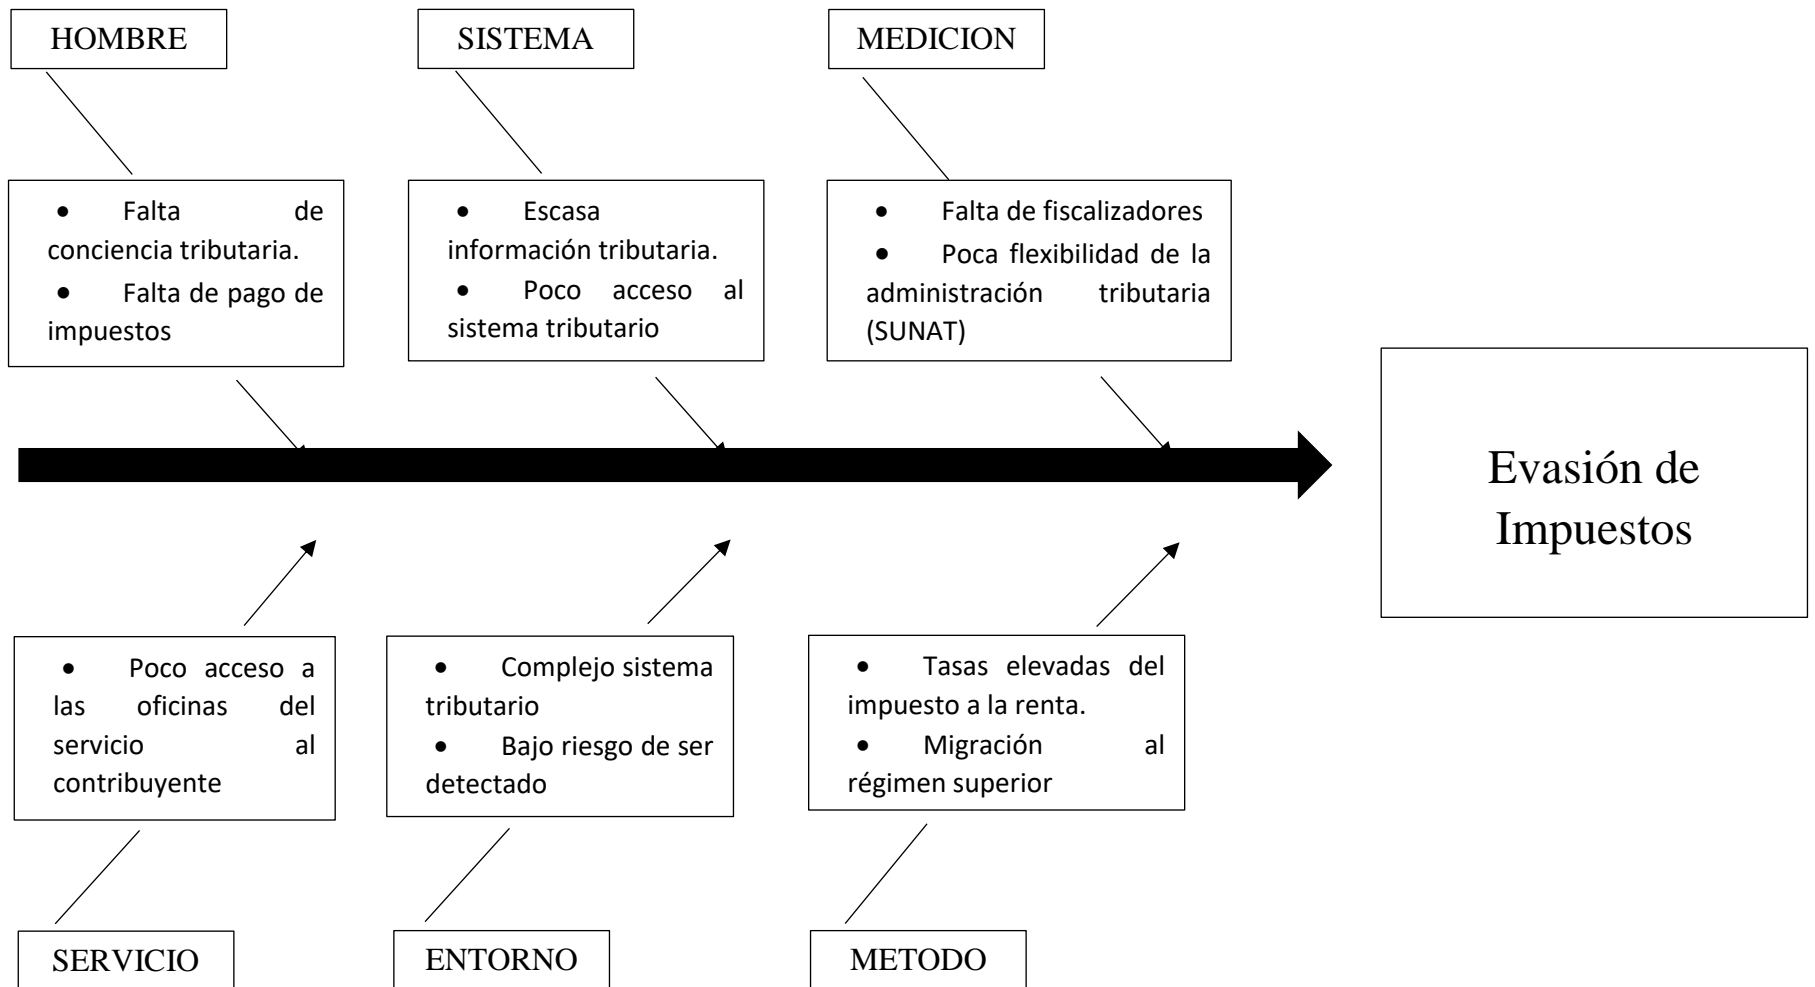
HOMBRE

SISTEMA

MEDICION

• Falta de conciencia tributaria.
• Falta de pago de impuestos

• Escasa información tributaria.
• Poco acceso al sistema tributario

• Falta de fiscalizadores
• Poca flexibilidad de la administración tributaria (SUNAT)

Evasión de Impuestos

• Poco acceso a las oficinas del servicio al contribuyente

• Complejo sistema tributario
• Bajo riesgo de ser detectado

• Tasas elevadas del impuesto a la renta.
• Migración al régimen superior

SERVICIO

ENTORNO

METODO